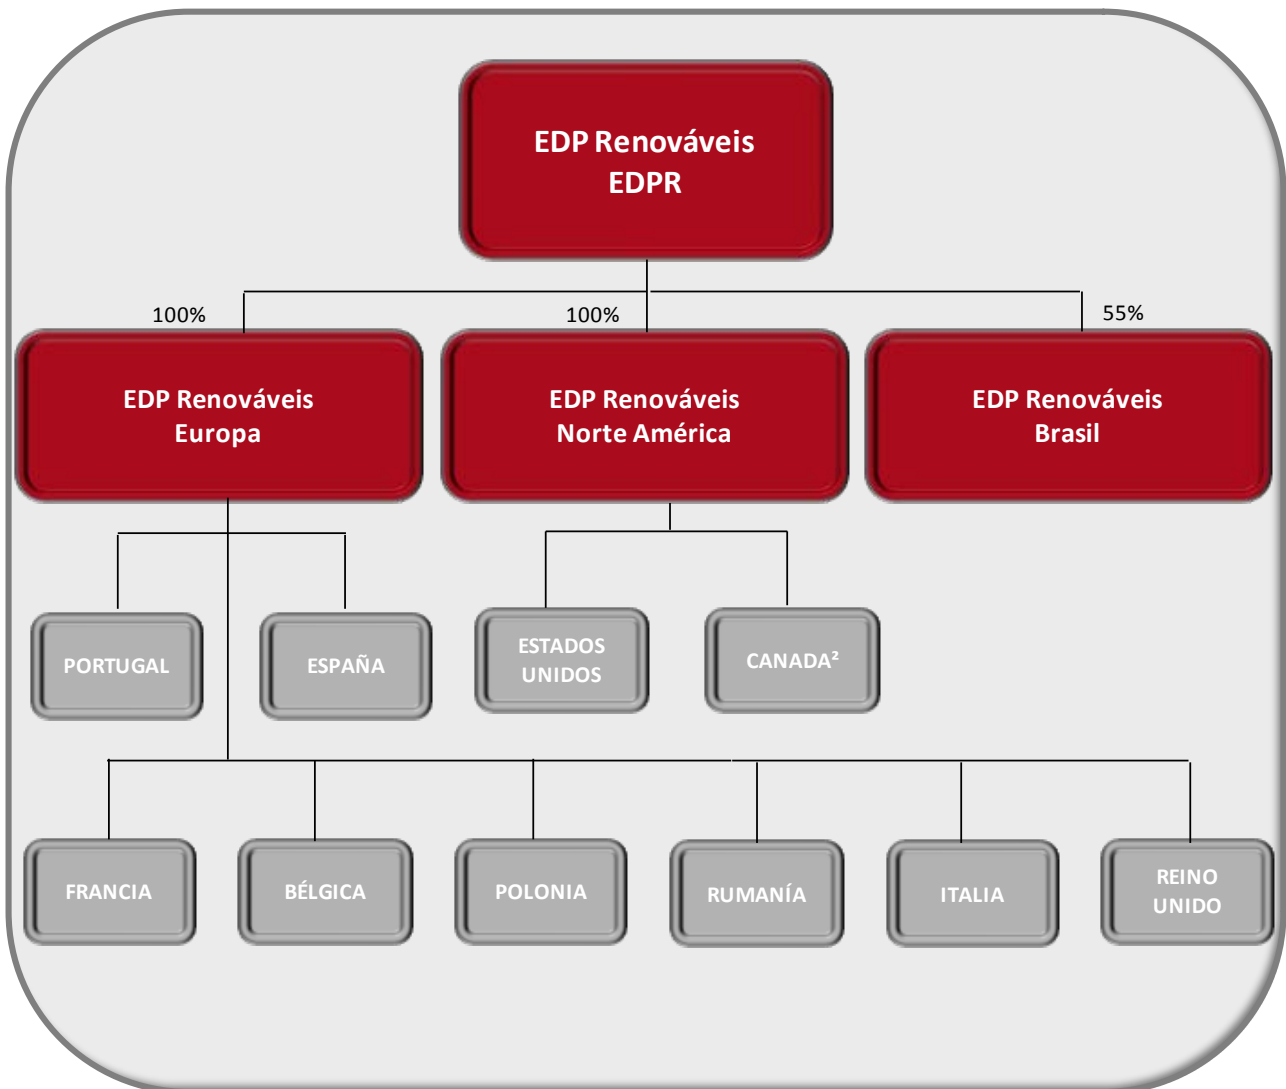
EDP Renováveis
EDPR

100%

100%

55%

EDP Renováveis
Europa

EDP Renováveis
Norte América

EDP Renováveis
Brasil

PORTUGAL

ESPAÑA

ESTADOS UNIDOS

CANADA²

FRANCIA

BÉLGICA

POLONIA

RUMANÍA

ITALIA

REINO UNIDO